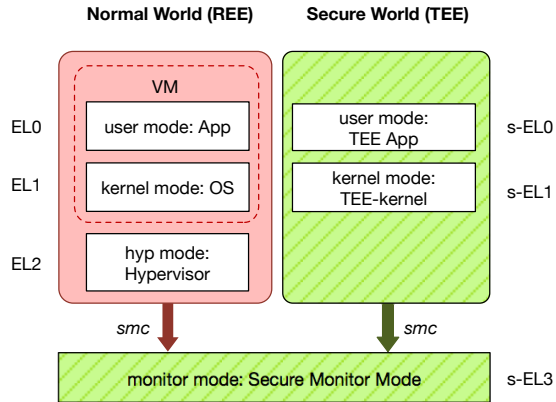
Normal World (REE)

Secure World (TEE)

EL0

EL1

EL2

VM

user mode: App

kernel mode: OS

hyp mode: Hypervisor

user mode: TEE App

kernel mode: TEE-kernel

s-EL0

s-EL1

smc

smc

monitor mode: Secure Monitor Mode

s-EL3